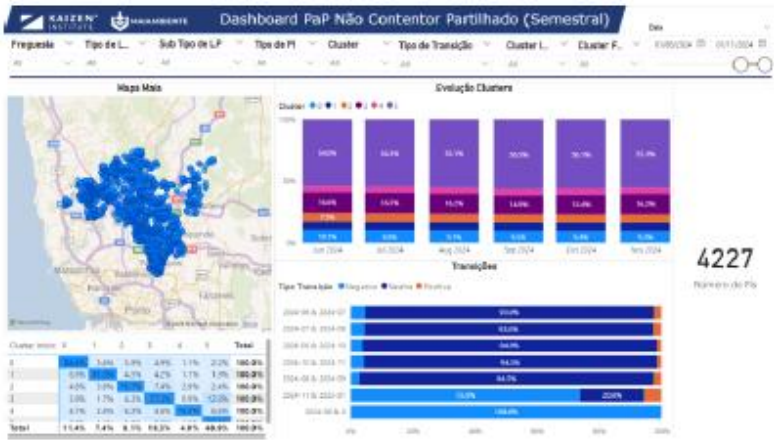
KAIZEN INSTITUTE

MAIAAMBIENTE

Dashboard PaP Não Contentor Partilhado (Semestral)

Data

Freguesia | Tipo de L... | Sub Tipo de LP | Tipo de PI | Cluster | Tipo de Transição | Cluster I... | Cluster F...

All | All | All | All | All | All | All | All

01/05/2024 | 05/11/2024

Mapa Maia

Evolução Clusters

Cluster ● 0 ● 1 ● 2 ● 3 ● 4 ● 5

100%

50%

0%

Jun 2024 | Jul 2024 | Aug 2024 | Sep 2024 | Oct 2024 | Nov 2024

Transições

Tipo Transição ● Negativa ● Neutra ● Positiva

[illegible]

0% | 20% | 40% | 60% | 80% | 100%

4227

Número de PIs

| Cluster inicial | 0 | 1 | 2 | 3 | 4 | 5 | Total |
|---|---|---|---|---|---|---|---|
| 0 | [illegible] | 3.6% | 3.9% | 4.9% | 1.1% | 2.2% | 100.0% |
| 1 | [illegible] | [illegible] | 4.5% | 4.2% | 1.1% | 3.1% | 100.0% |
| 2 | 4.0% | 3.0% | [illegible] | 7.4% | 2.9% | 2.4% | 100.0% |
| 3 | 2.0% | 1.7% | 6.3% | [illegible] | 3.6% | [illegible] | 100.0% |
| 4 | 4.1% | 2.0% | 6.3% | 6.8% | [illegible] | 8.0% | 100.0% |
| Total | 11.4% | 7.4% | 8.1% | 13.2% | 4.8% | 48.9% | 100.0% |